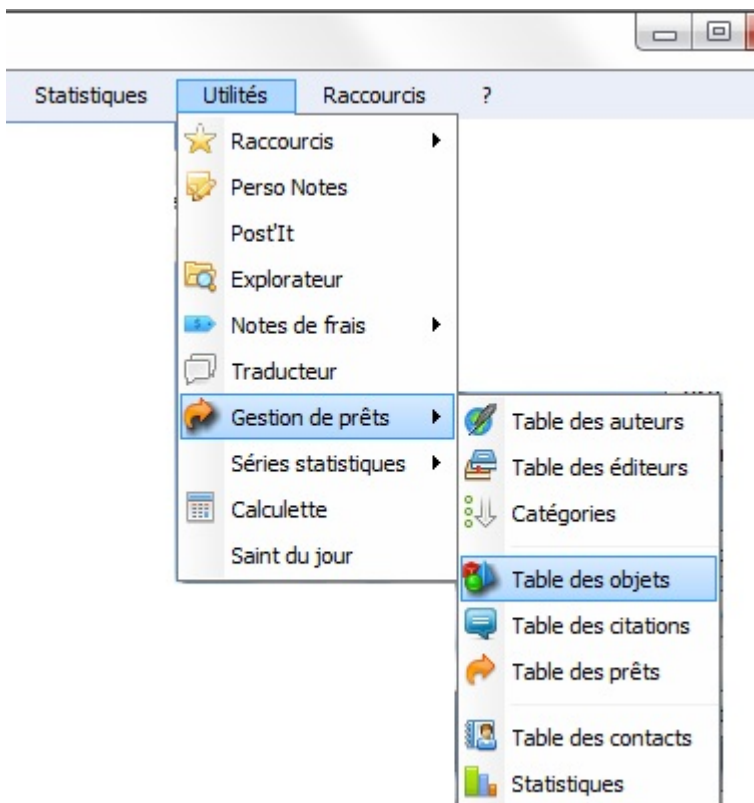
Statistiques Utilités Raccourcis ?

Raccourcis
Perso Notes
Post'It
Explorateur
Notes de frais
Traducteur
Gestion de prêts
Séries statistiques
Calculette
Saint du jour

Table des auteurs
Table des éditeurs
Catégories
Table des objets
Table des citations
Table des prêts
Table des contacts
Statistiques